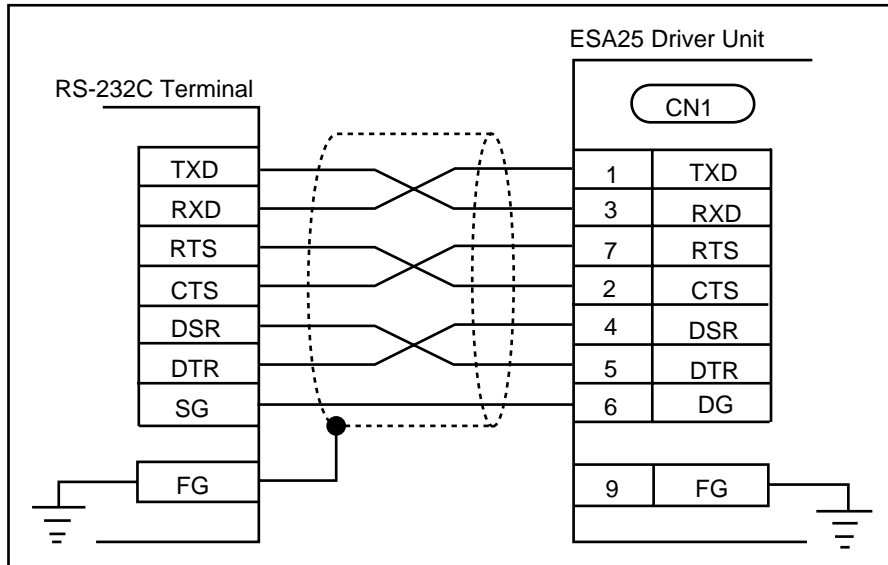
ESA25 Driver Unit

RS-232C Terminal

CN1

| TXD |
|---|
| RXD |
| RTS |
| CTS |
| DSR |
| DTR |
| SG |

FG

| 1 | TXD |
|---|---|
| 3 | RXD |
| 7 | RTS |
| 2 | CTS |
| 4 | DSR |
| 5 | DTR |
| 6 | DG |

| 9 | FG |
|---|---|